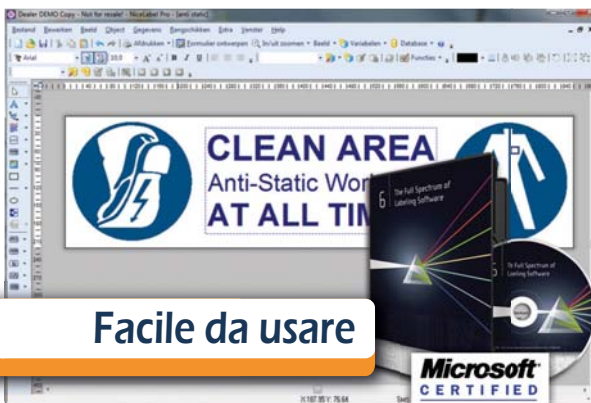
Dealer DEMO Copy - Not for resale! - NiceLabel Pro - [anti static]

Bestand Bewerken Beeld Object Gegevens Rangschikken Extra Venster Help

Afdrukken Formulier ontwerpen In/uit zoomen Beeld Variabelen Database

Arial 10.0 Functies

CLEAN AREA

Anti-Static Wor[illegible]

AT ALL TIM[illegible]

6 The Full Spectrum of Labeling Software

6 The Full Spectrum of Labeling Software

Facile da usare

Microsoft CERTIFIED

X:107.95 Y: 76.64